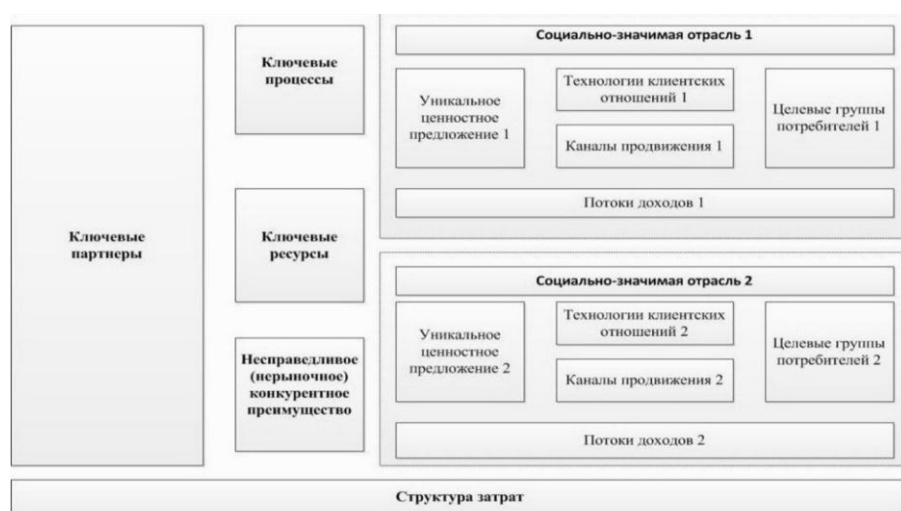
Ключевые партнеры

Ключевые процессы

Ключевые ресурсы

Несправедливое (нерыночное) конкурентное преимущество

Социально-значимая отрасль 1

Уникальное ценностное предложение 1

Технологии клиентских отношений 1

Каналы продвижения 1

Целевые группы потребителей 1

Потоки доходов 1

Социально-значимая отрасль 2

Уникальное ценностное предложение 2

Технологии клиентских отношений 2

Каналы продвижения 2

Целевые группы потребителей 2

Потоки доходов 2

Структура затрат